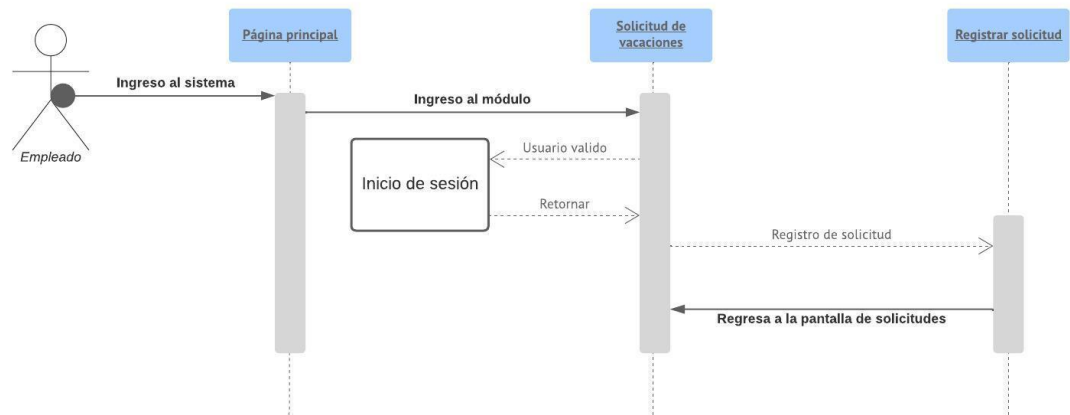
Página principal

Solicitud de vacaciones

Registrar solicitud

Empleado

Ingreso al sistema

Ingreso al módulo

Usuario valido

Inicio de sesión

Retornar

Registro de solicitud

Regresa a la pantalla de solicitudes